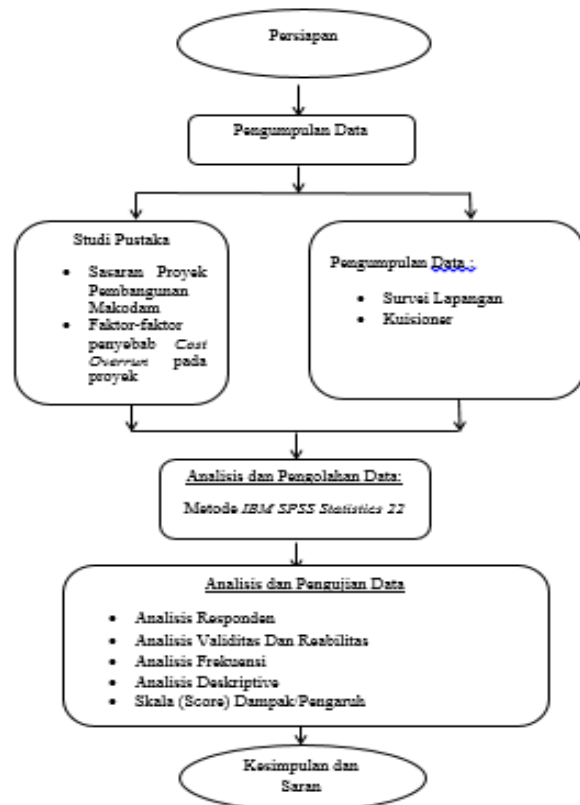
Persiapan

Pengumpulan Data

Studi Pustaka

- Sasaran Proyek Pembangunan Makodam
- Faktor-faktor penyebab *Cost Overrun* pada proyek

Pengumpulan Data :

- Survei Lapangan
- Kuisioner

Analisis dan Pengolahan Data:

Metode *IBM SPSS Statistics 22*

Analisis dan Pengujian Data

- Analisis Responden
- Analisis Validitas Dan Reabilitas
- Analisis Frekuensi
- Analisis Deskriptive
- Skala (Score) Dampak/Pengaruh

Kesimpulan dan Saran